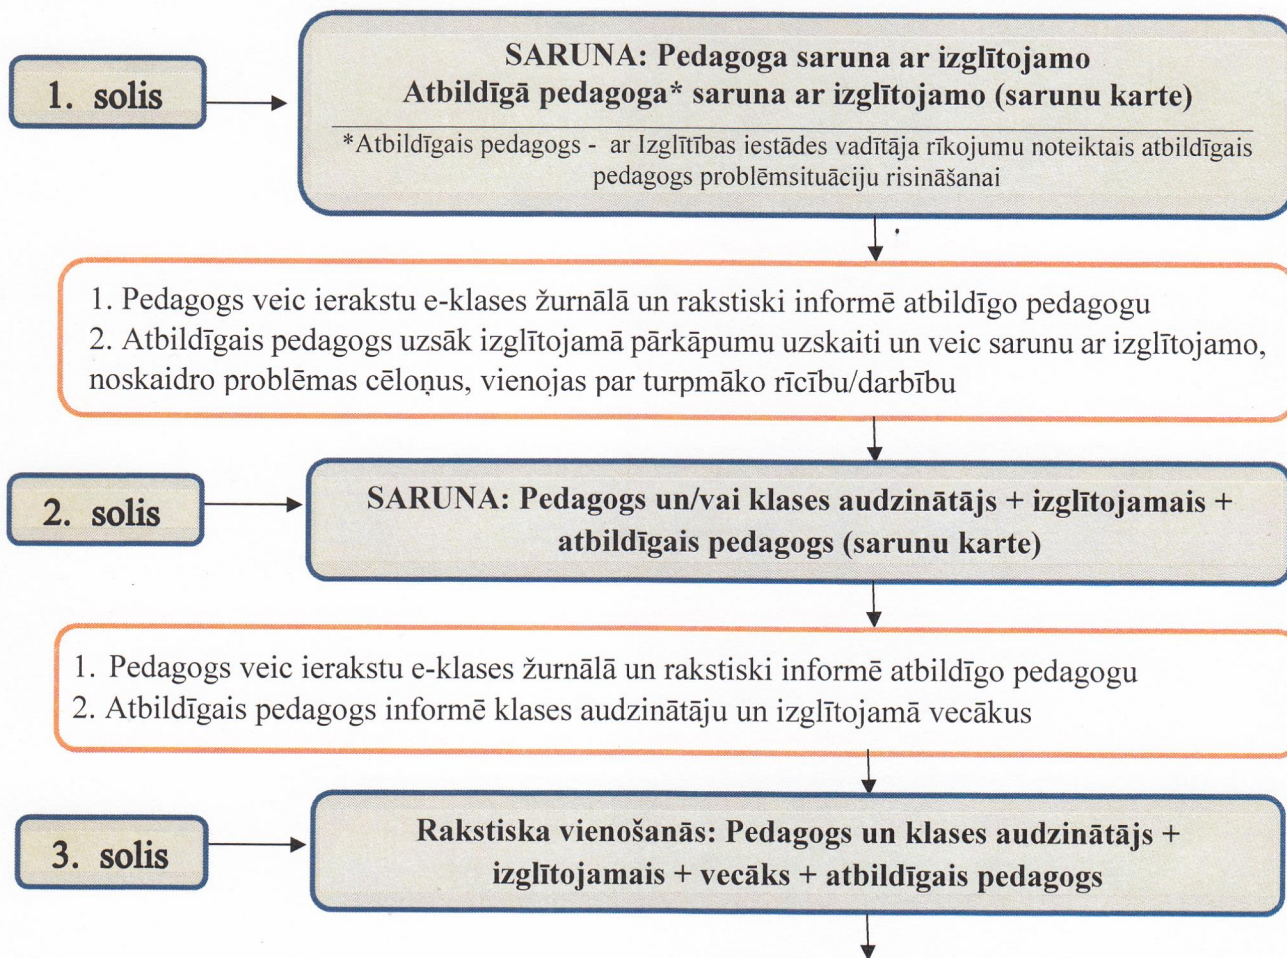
1. solis

SARUNA: Pedagoga saruna ar izglītojamo
Atbildīgā pedagoga* saruna ar izglītojamo (sarunu karte)

*Atbildīgais pedagogs - ar Izglītības iestādes vadītāja rīkojumu noteiktais atbildīgais pedagogs problēmsituāciju risināšanai

1. Pedagogs veic ierakstu e-klases žurnālā un rakstiski informē atbildīgo pedagogu
2. Atbildīgais pedagogs uzsāk izglītojamā pārkāpumu uzskaiti un veic sarunu ar izglītojamo, noskaidro problēmas cēloņus, vienojas par turpmāko rīcību/darbību

2. solis

SARUNA: Pedagogs un/vai klases audzinātājs + izglītojamais + atbildīgais pedagogs (sarunu karte)

1. Pedagogs veic ierakstu e-klases žurnālā un rakstiski informē atbildīgo pedagogu
2. Atbildīgais pedagogs informē klases audzinātāju un izglītojamā vecākus

3. solis

Rakstiska vienošanās: Pedagogs un klases audzinātājs + izglītojamais + vecāks + atbildīgais pedagogs